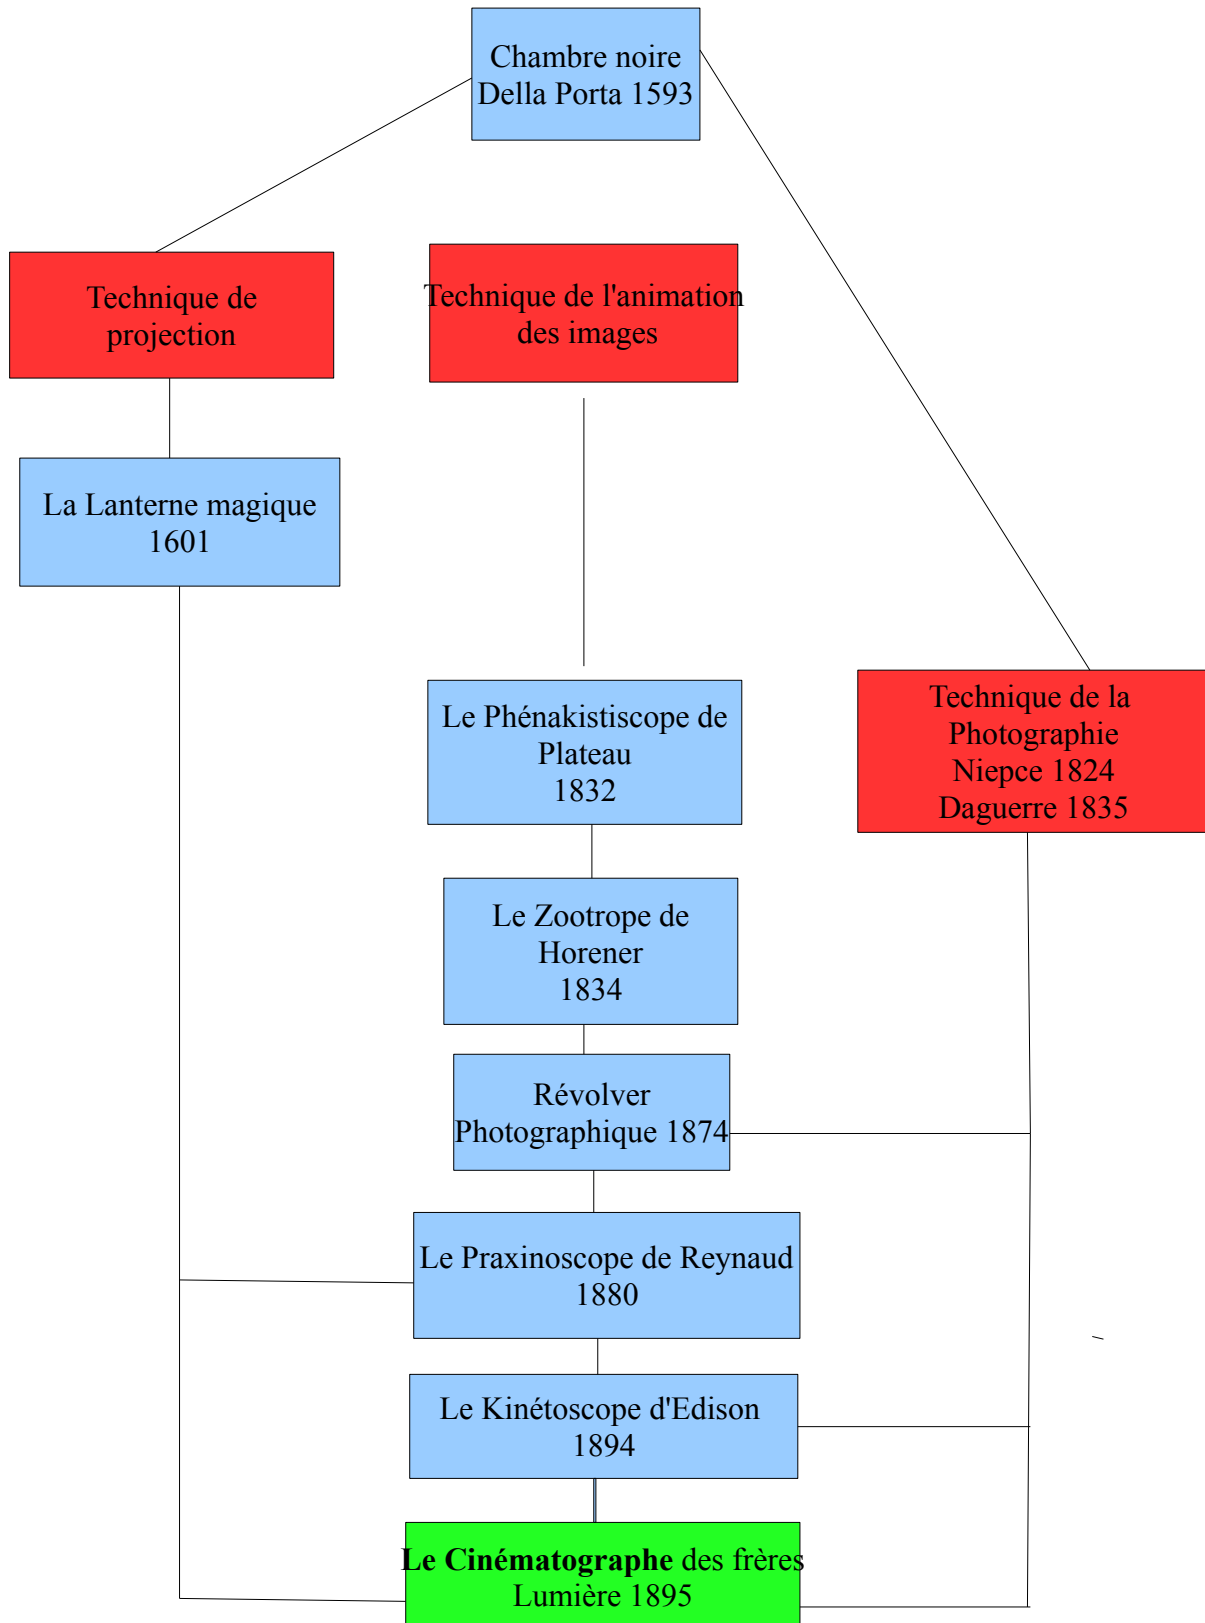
Chambre noire Della Porta 1593

Technique de projection

Technique de l'animation des images

La Lanterne magique 1601

Le Phénakistiscope de Plateau 1832

Technique de la Photographie Niepce 1824 Daguerre 1835

Le Zootrope de Horener 1834

Révolver Photographique 1874

Le Praxinoscope de Reynaud 1880

Le Kinétoscope d'Edison 1894

**Le Cinématographe** des frères Lumière 1895